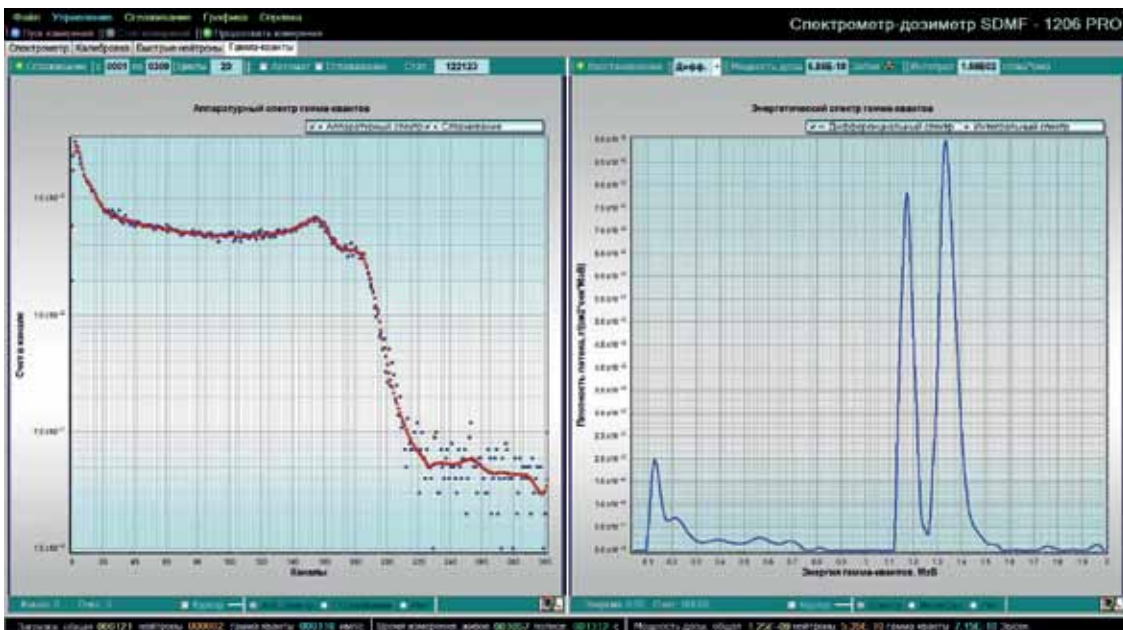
Файл Управление Сглаживание Графики Справка

Пуск измерения Стоп измерения Продолжить измерение

Спектрометр-дозиметр SDMF - 1206 PRO

Спектрометр Калибровка Быстрые нейтроны Гамма-кванты

Сглаживание 0001 по 0309 Циклы 20 Автомат Сглаживание Счет 122123

Восстановление Дифф. Мощность дозы 1.26Е-10 Шаг 1.58Е02

Аппаратурный спектр гамма-квантов

Аппаратурный спектр Сглаживание

Счет в канале

Каналы

Энергетический спектр гамма-квантов

Дифференциальный спектр Интегральный спектр

Плотность потока, 1/(см2*сек*МэВ)

Энергия гамма-квантов, МэВ

0.1 0.2 0.3 0.4 0.5 0.6 0.7 0.8 0.9 1 1.1 1.2 1.3 1.4 1.5 1.6 1.7 1.8 1.9 2

Курсор

Курсор

Загрузка: общая 000121 нейтроны 000002 гамма-кванты 000119 импс Время измерения: живое 003057 полное 003112 с Мощность дозы: общая 1.26Е-08 нейтроны 5.26Е-10 гамма-кванты 7.15Е-10 Зв/сек